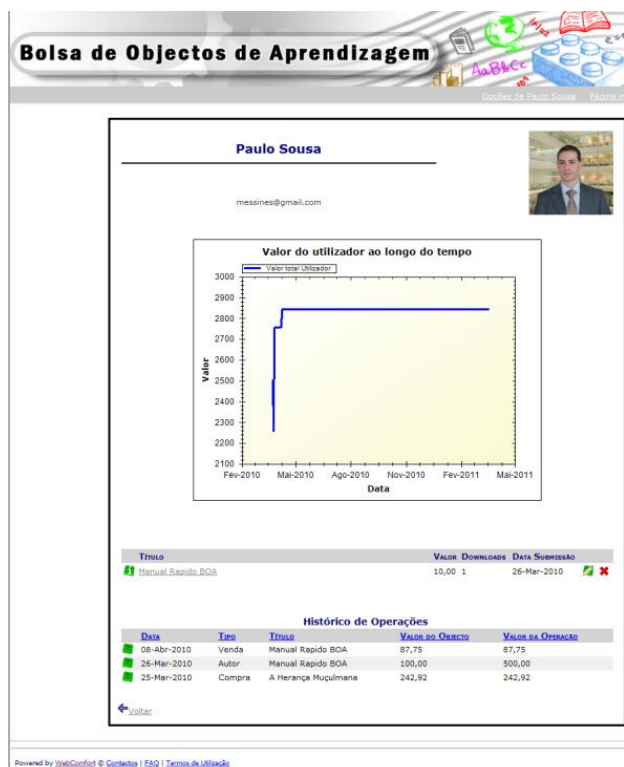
Bolsa de Objectos de Aprendizagem

AaBbCc

Opções de Paulo Sousa | Página i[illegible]

Paulo Sousa

messines@gmail.com

Valor do utilizador ao longo do tempo

Valor total Utilizador

3000
2900
2800
2700
2600
2500
2400
2300
2200
2100

Valor

Fev-2010 Mai-2010 Ago-2010 Nov-2010 Fev-2011 Mai-2011

Data

| TITULO | VALOR | DOWNLOADS | DATA SUBMISSÃO |
|---|---|---|---|
| Manual Rapido BOA | 10,00 | 1 | 26-Mar-2010 |

Histórico de Operações

| DATA | TIPO | TITULO | VALOR DO OBJECTO | VALOR DA OPERAÇÃO |
|---|---|---|---|---|
| 08-Abr-2010 | Venda | Manual Rapido BOA | 87,75 | 87,75 |
| 26-Mar-2010 | Autor | Manual Rapido BOA | 100,00 | 500,00 |
| 25-Mar-2010 | Compra | A Herança Muçulmana | 242,92 | 242,92 |

Voltar

Powered by WebComfort © Contactos | FAQ | Termos de Utilização